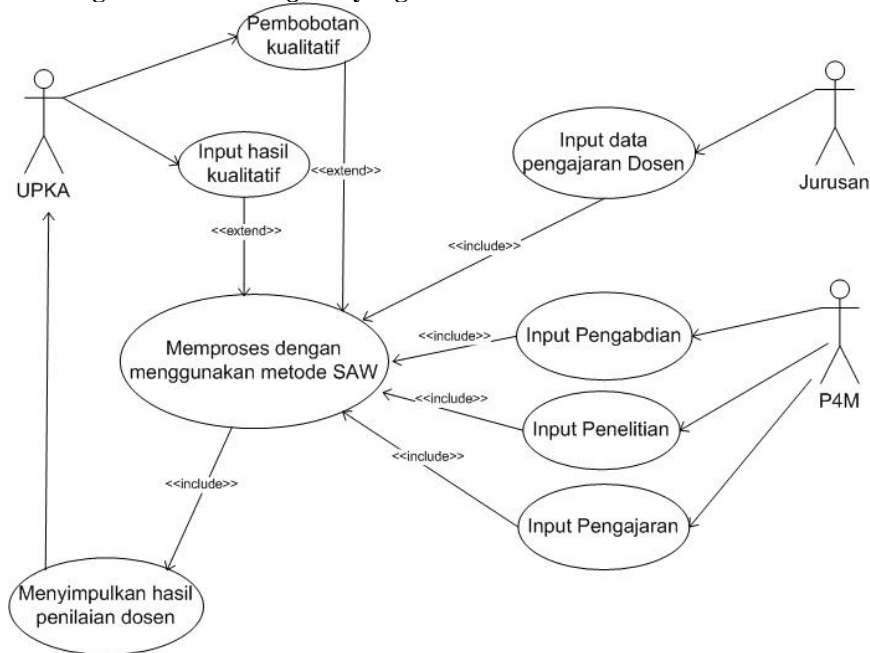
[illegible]

Pembobotan kualitatif

UPKA

Input hasil kualitatif

<<extend>>

<<extend>>

Jurusan

Input data pengajaran Dosen

<<include>>

P4M

<<include>>

Input Pengabdian

Memproses dengan menggunakan metode SAW

<<include>>

Input Penelitian

<<include>>

<<include>>

Input Pengajaran

Menyimpulkan hasil penilaian dosen